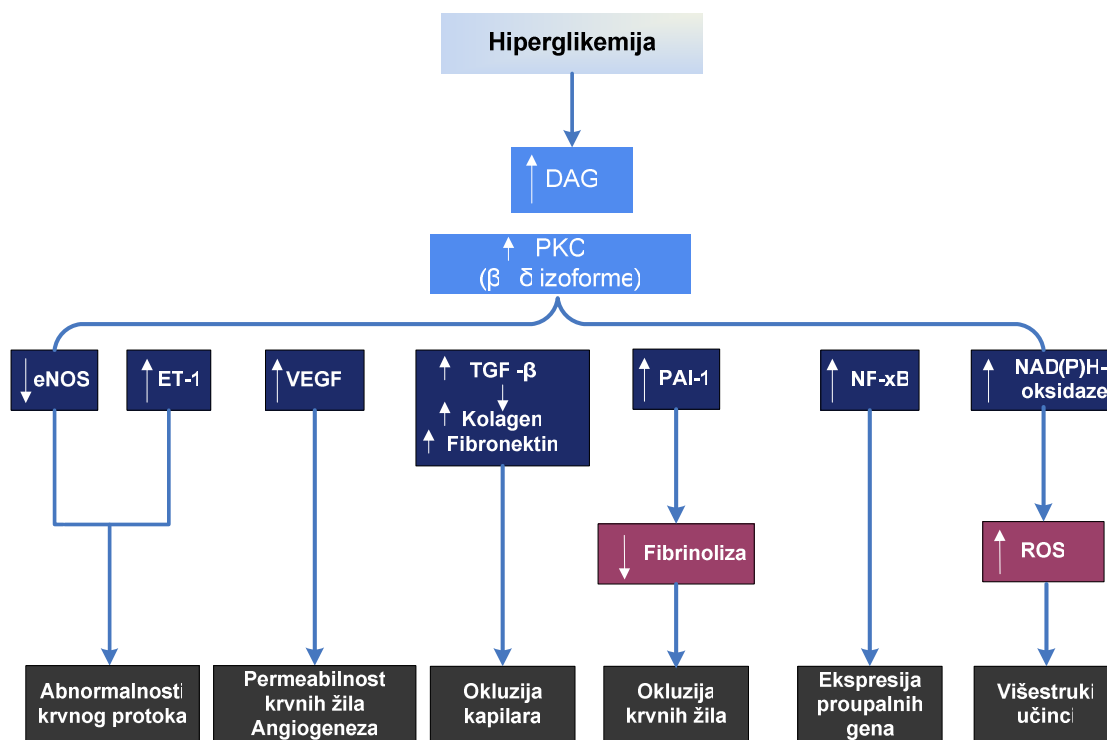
Hiperglikemija

↑ DAG

↑ PKC
(β δ izoforme)

↓ eNOS

↑ ET-1

↑ VEGF

↑ TGF -β
↓ Kolagen
↑ Fibronektin

↑ PAI-1

↑ NF-κB

↑ NAD(P)H-oksidaze

↓ Fibrinoliza

↑ ROS

Abnormalnosti krvnog protoka

Permeabilnost krvnih žila Angiogeneza

Okluzija kapilara

Okluzija krvnih žila

Ekspresija proupalnih gena

Višestruki učinci